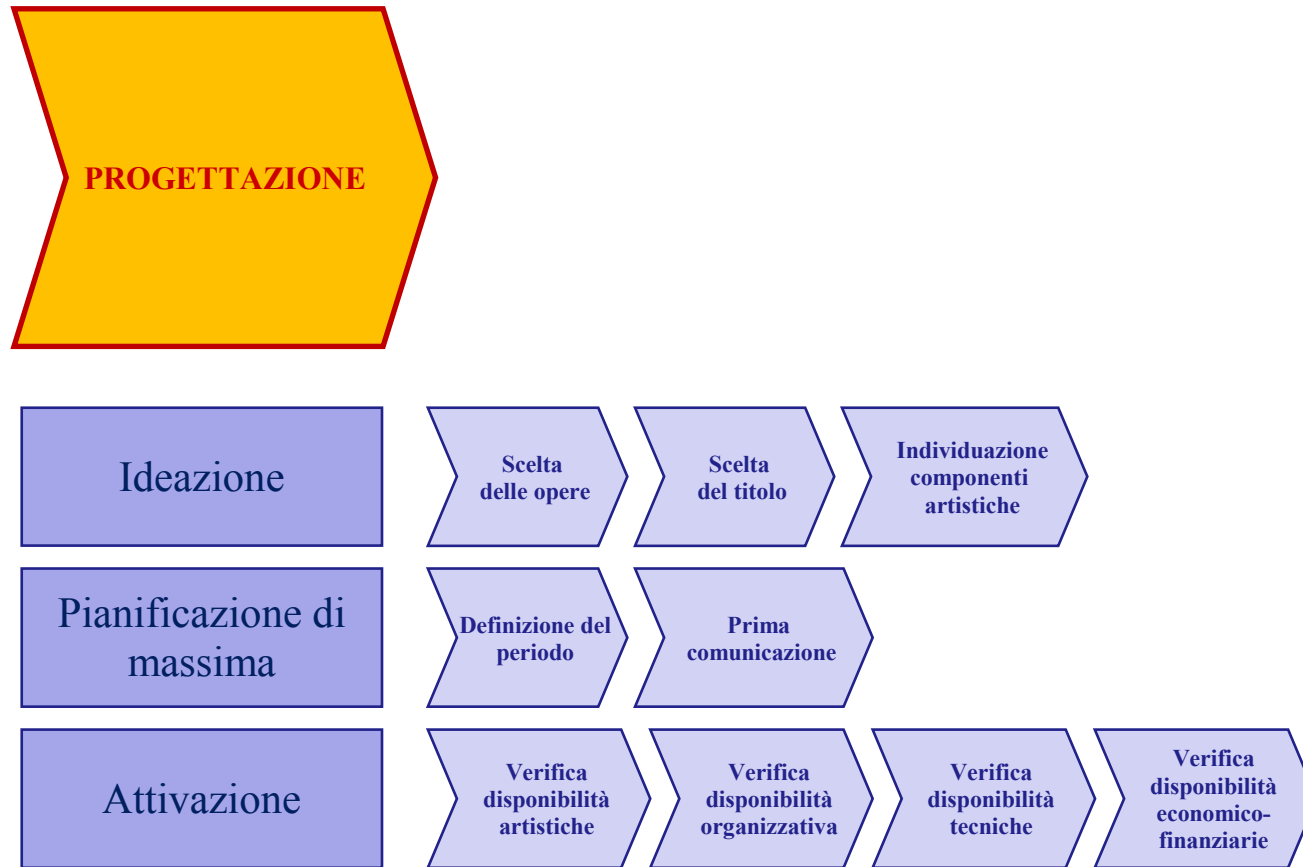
PROGETTAZIONE

Ideazione

Scelta delle opere

Scelta del titolo

Individuazione componenti artistiche

Pianificazione di massima

Definizione del periodo

Prima comunicazione

Attivazione

Verifica disponibilità artistiche

Verifica disponibilità organizzativa

Verifica disponibilità tecniche

Verifica disponibilità economico-finanziarie